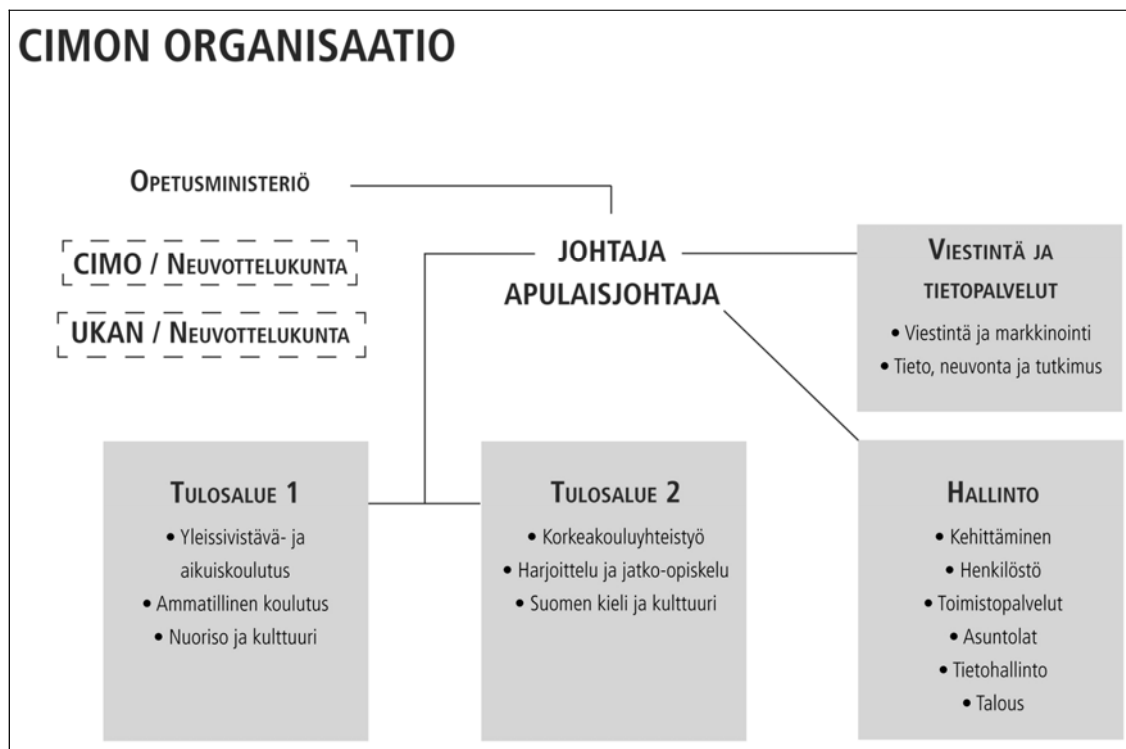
CIMON ORGANISAATIO

OPETUSMINISTERIÖ

CIMO / NEUVOTTELUKUNTA

UKAN / NEUVOTTELUKUNTA

JOHTAJA
APULAISJOHTAJA

VIESTINTÄ JA TIETOPALVELUT
• Viestintä ja markkinointi
• Tieto, neuvonta ja tutkimus

TULOSALUE 1
• Yleissivistävä- ja aikuiskoulutus
• Ammatillinen koulutus
• Nuoriso ja kulttuuri

TULOSALUE 2
• Korkeakouluyhteistyö
• Harjoittelu ja jatko-opiskelu
• Suomen kieli ja kulttuuri

HALLINTO
• Kehittäminen
• Henkilöstö
• Toimistopalvelut
• Asuntolat
• Tietohallinto
• Talous